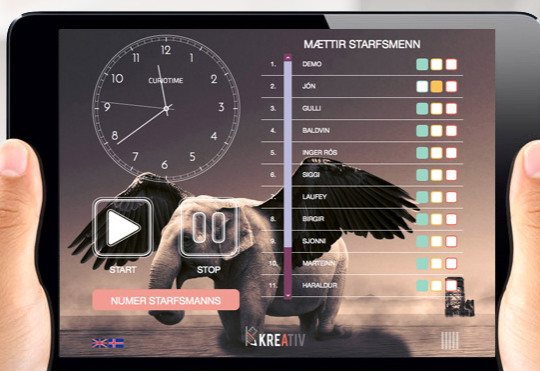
12
1
2
3
4
5
6
7
8
9
10
11
CURIOTIME

MÆTTIR STARFSMENN

| | |
|---|---|
| 1. | DEMO |
| 2. | JÓN |
| 3. | GULLI |
| 4. | BALDVIN |
| 5. | INGER RÓS |
| 6. | SIGGI |
| 7. | LAUFEY |
| 8. | BIRGIR |
| 9. | SJONNI |
| 10. | MARTEINN |
| 11. | HARALDUR |

START
STOP

NUMER STARFSMANNS

KREATIV